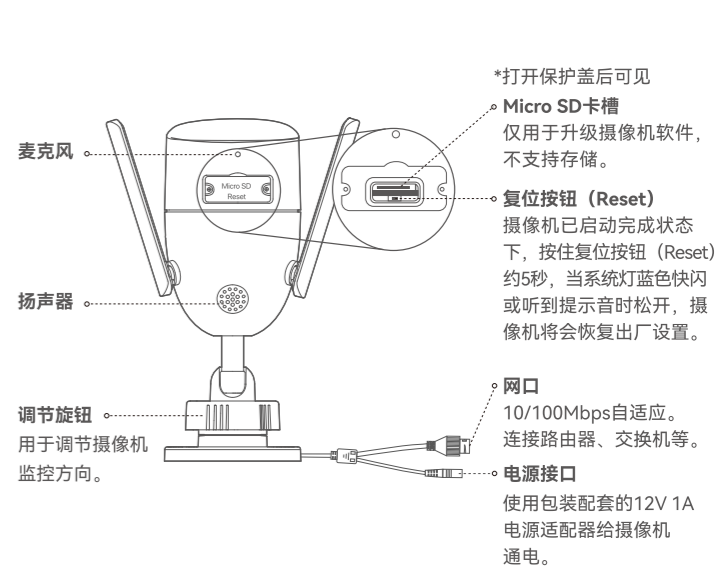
*打开保护盖后可见

Micro SD卡槽
仅用于升级摄像机软件，不支持存储。

麦克风

Micro SD
Reset

复位按钮（Reset）
摄像机已启动完成状态下，按住复位按钮（Reset）约5秒，当系统灯蓝色快闪或听到提示音时松开，摄像机将会恢复出厂设置。

扬声器

调节旋钮
用于调节摄像机监控方向。

网口
10/100Mbps自适应。连接路由器、交换机等。

电源接口
使用包装配套的12V 1A电源适配器给摄像机通电。